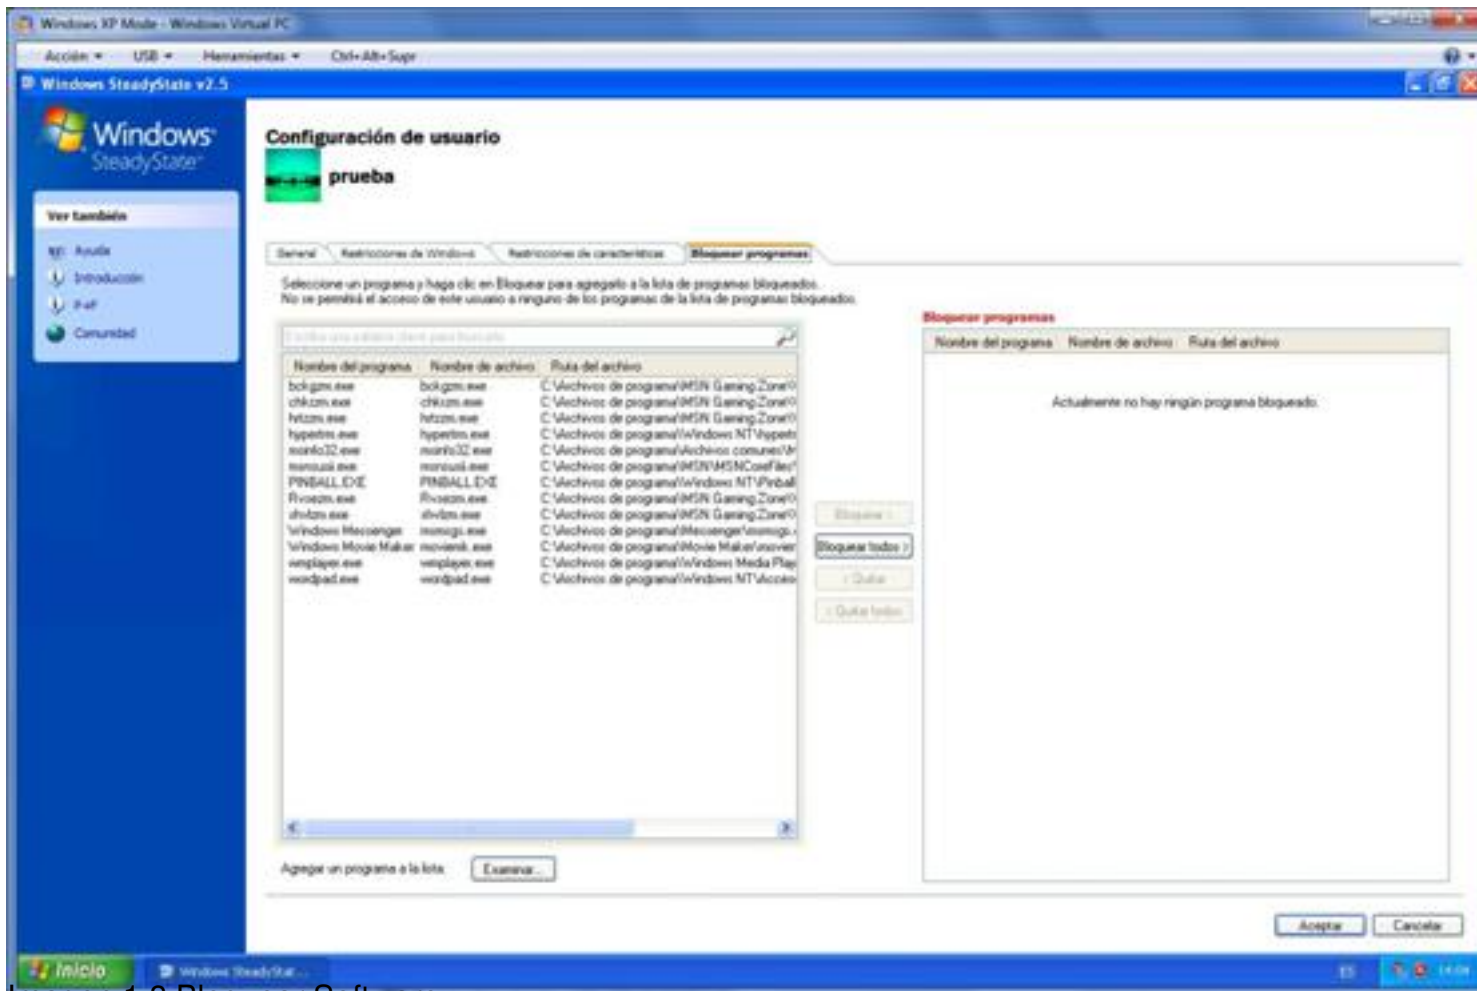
Windows XP Mode - Windows Virtual PC

Acción ▾ USB ▾ Herramientas ▾ Ctrl+Alt+Supr

Windows SteadyState v2.5

Windows SteadyState

Ver también

Ayuda
Introducción
P+F
Comunidad

Configuración de usuario

prueba

General | Restricciones de Windows | Restricciones de características | Bloquear programas

Seleccione un programa y haga clic en Bloquear para agregarlo a la lista de programas bloqueados.
No se permitirá el acceso de este usuario a ninguno de los programas de la lista de programas bloqueados.

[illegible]

| Nombre del programa | Nombre de archivo | Ruta del archivo |
|---|---|---|
| bckgzm.exe | bckgzm.exe | C:\Archivos de programa\MSN Gaming Zone\ |
| chkzm.exe | chkzm.exe | C:\Archivos de programa\MSN Gaming Zone\ |
| hrtzzm.exe | hrtzzm.exe | C:\Archivos de programa\MSN Gaming Zone\ |
| hypertrm.exe | hypertrm.exe | C:\Archivos de programa\Windows NT\hypert |
| msinfo32.exe | msinfo32.exe | C:\Archivos de programa\Archivos comunes\M |
| msmsgs.exe | msmsgs.exe | C:\Archivos de programa\MSN\MSNCoreFiles\ |
| PINBALL.EXE | PINBALL.EXE | C:\Archivos de programa\Windows NT\Pinball |
| Rvsezm.exe | Rvsezm.exe | C:\Archivos de programa\MSN Gaming Zone\ |
| shvlzm.exe | shvlzm.exe | C:\Archivos de programa\MSN Gaming Zone\ |
| Windows Messenger | msmsgs.exe | C:\Archivos de programa\Messenger\msmsgs. |
| Windows Movie Maker | moviemk.exe | C:\Archivos de programa\Movie Maker\movier |
| wmplayer.exe | wmplayer.exe | C:\Archivos de programa\Windows Media Play |
| wordpad.exe | wordpad.exe | C:\Archivos de programa\Windows NT\Acceso |

Bloquear >
Bloquear todos >
< Quitar
< Quitar todos

Bloquear programas

| Nombre del programa | Nombre de archivo | Ruta del archivo |
|---|---|---|

Actualmente no hay ningún programa bloqueado.

Agregar un programa a la lista: Examinar...

Aceptar Cancelar

Inicio Windows SteadyStat...

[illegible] 1.9 Bloquear Software